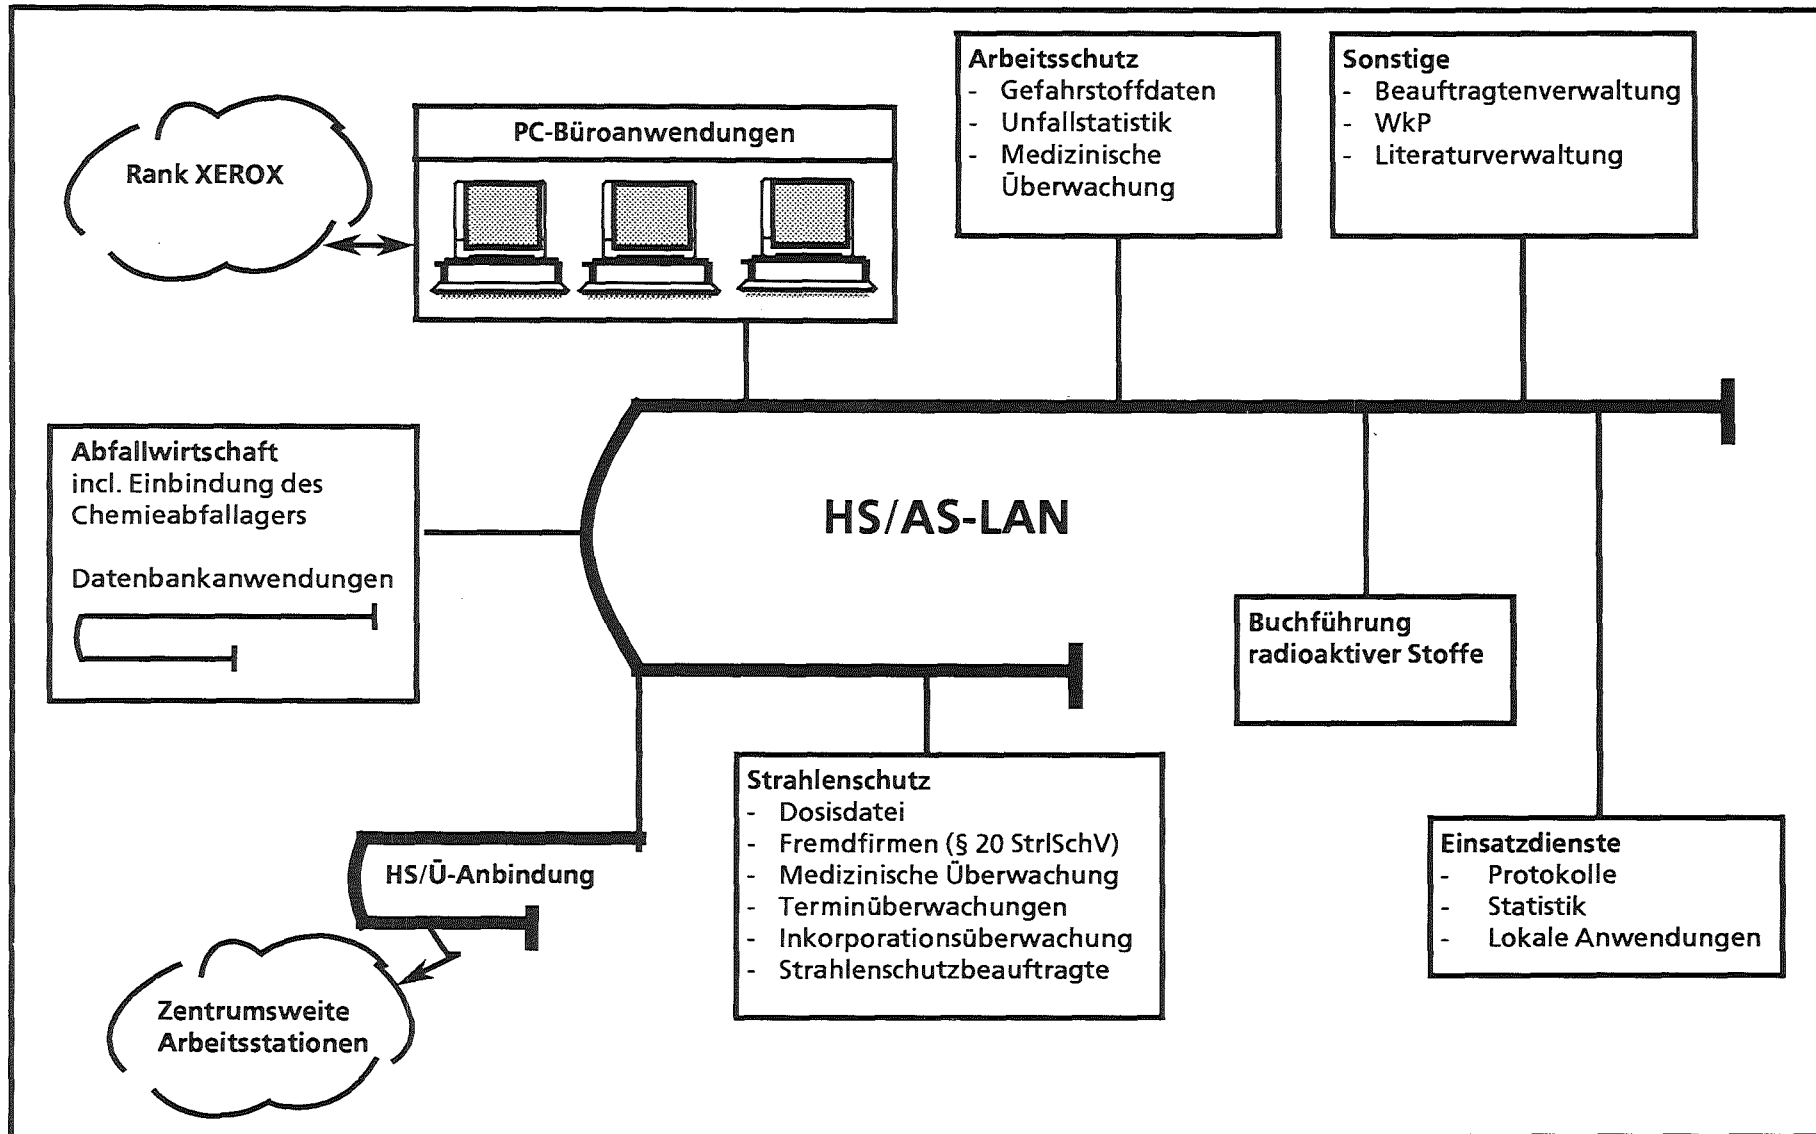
Rank XEROX

PC-Büroanwendungen

Arbeitsschutz
- Gefahrstoffdaten
- Unfallstatistik
- Medizinische Überwachung

Sonstige
- Beauftragtenverwaltung
- WkP
- Literaturverwaltung

Abfallwirtschaft
incl. Einbindung des Chemieabfallagers

Datenbankanwendungen

HS/AS-LAN

Buchführung radioaktiver Stoffe

Strahlenschutz
- Dosisdatei
- Fremdfirmen (§ 20 StrlSchV)
- Medizinische Überwachung
- Terminüberwachungen
- Inkorporationsüberwachung
- Strahlenschutzbeauftragte

Einsatzdienste
- Protokolle
- Statistik
- Lokale Anwendungen

HS/Ü-Anbindung

Zentrumsweite Arbeitsstationen